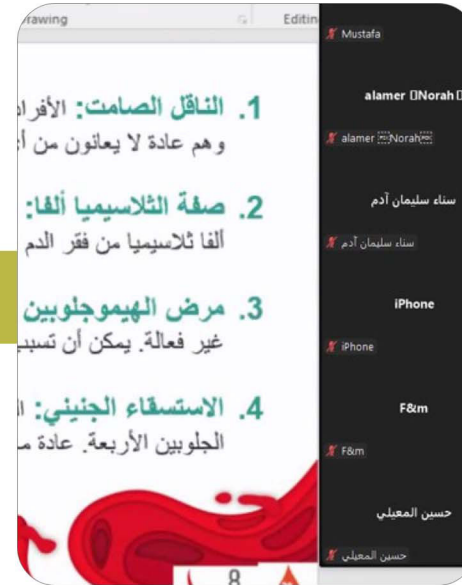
Drawing
Editin

1. الناقل الصامت: الأفراد
وهم عادة لا يعانون من أ

2. صفة الثلاسيميا ألفا:
ألفا ثلاسيميا من فقر الدم

3. مرض الهيموجلوبين
غير فعالة. يمكن أن تسبب

4. الاستسقاء الجنيني: ا
الجلوبين الأربعة. عادة م

8

Mustafa
alamer Norah
alamer Norah
سناء سليمان آدم
سناء سليمان آدم
iPhone
iPhone
F&m
F&m
حسين المعيلي
حسين المعيلي